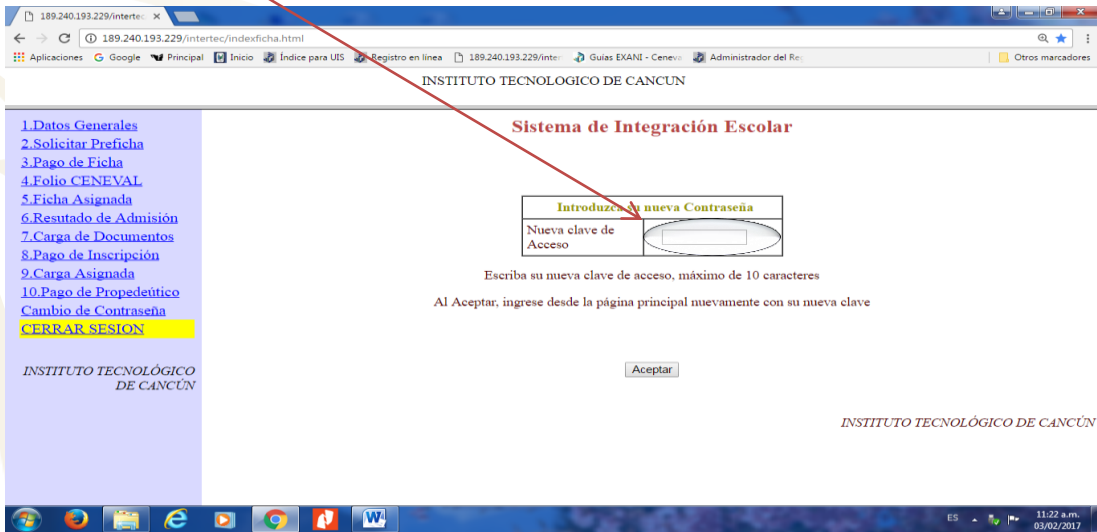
189.240.193.229/intertec ×

189.240.193.229/intertec/indexficha.html

Aplicaciones Google Principal Inicio Índice para UIS Registro en línea 189.240.193.229/inte Guías EXANI - Ceneva Administrador del Re Otros marcadores

INSTITUTO TECNOLOGICO DE CANCUN

1.Datos Generales
2.Solicitar Preficha
3.Pago de Ficha
4.Folio CENEVAL
5.Ficha Asignada
6.Resutado de Admisión
7.Carga de Documentos
8.Pago de Inscripción
9.Carga Asignada
10.Pago de Propedeútico
Cambio de Contraseña
CERRAR SESION

INSTITUTO TECNOLÓGICO DE CANCÚN

Sistema de Integración Escolar

| Introduzca su nueva Contraseña | |
|---|---|
| Nueva clave de Acceso | |

Escriba su nueva clave de acceso, máximo de 10 caracteres

Al Aceptar, ingrese desde la página principal nuevamente con su nueva clave

Aceptar

INSTITUTO TECNOLÓGICO DE CANCÚN

ES 11:22 a.m. 03/02/2017